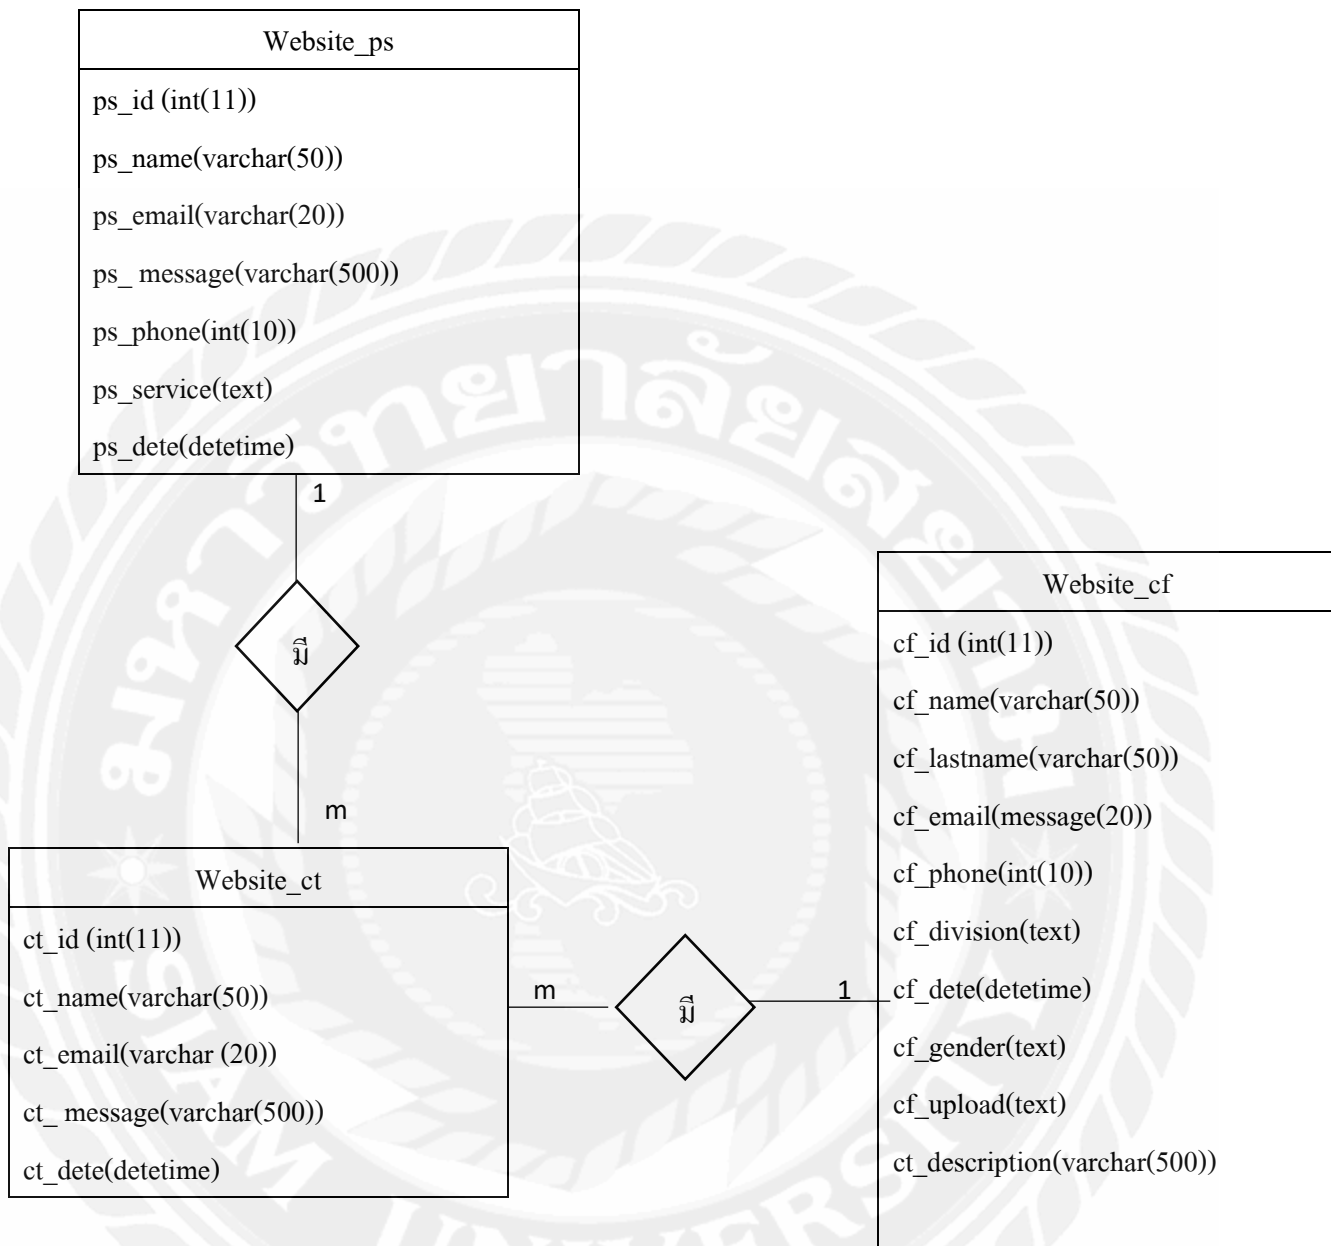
Website_ps

ps_id (int(11))

ps_name(varchar(50))

ps_email(varchar(20))

ps_ message(varchar(500))

ps_phone(int(10))

ps_service(text)

ps_dete(detetime)

1

มี

m

Website_cf

cf_id (int(11))

cf_name(varchar(50))

cf_lastname(varchar(50))

cf_email(message(20))

cf_phone(int(10))

cf_division(text)

cf_dete(detetime)

cf_gender(text)

cf_upload(text)

ct_description(varchar(500))

Website_ct

ct_id (int(11))

ct_name(varchar(50))

ct_email(varchar (20))

ct_ message(varchar(500))

ct_dete(detetime)

m

มี

1